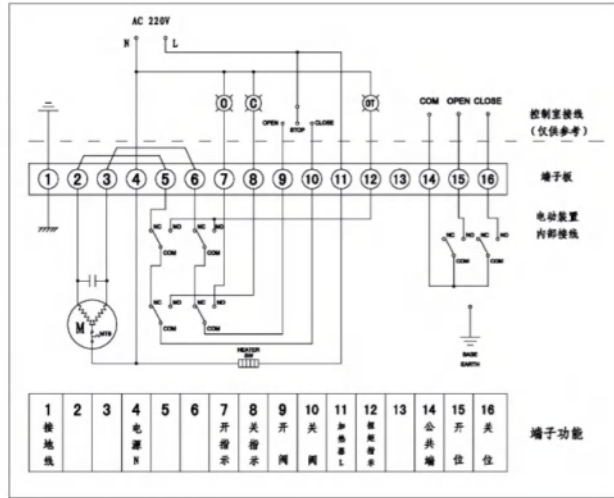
AC 220V
N
L
O
C
OT
OPEN
STOP
CLOSE
COM OPEN CLOSE
控制室接线
(仅供参考)
1 2 3 4 5 6 7 8 9 10 11 12 13 14 15 16
端子板
电动装置
内部接线
NC NO
COM
NC NO
COM
NC NO
COM
NC NO
COM
NC NO
COM
NC NO
COM
M
MTS
HEATER
BASE
EARTH

| 1 接地线 | 2 | 3 | 4 电源N | 5 | 6 | 7 开指示 | 8 关指示 | 9 开阀 | 10 关阀 | 11 加热器L | 12 报警指示 | 13 | 14 公共端 | 15 开位 | 16 关位 |
|---|---|---|---|---|---|---|---|---|---|---|---|---|---|---|---|

端子功能